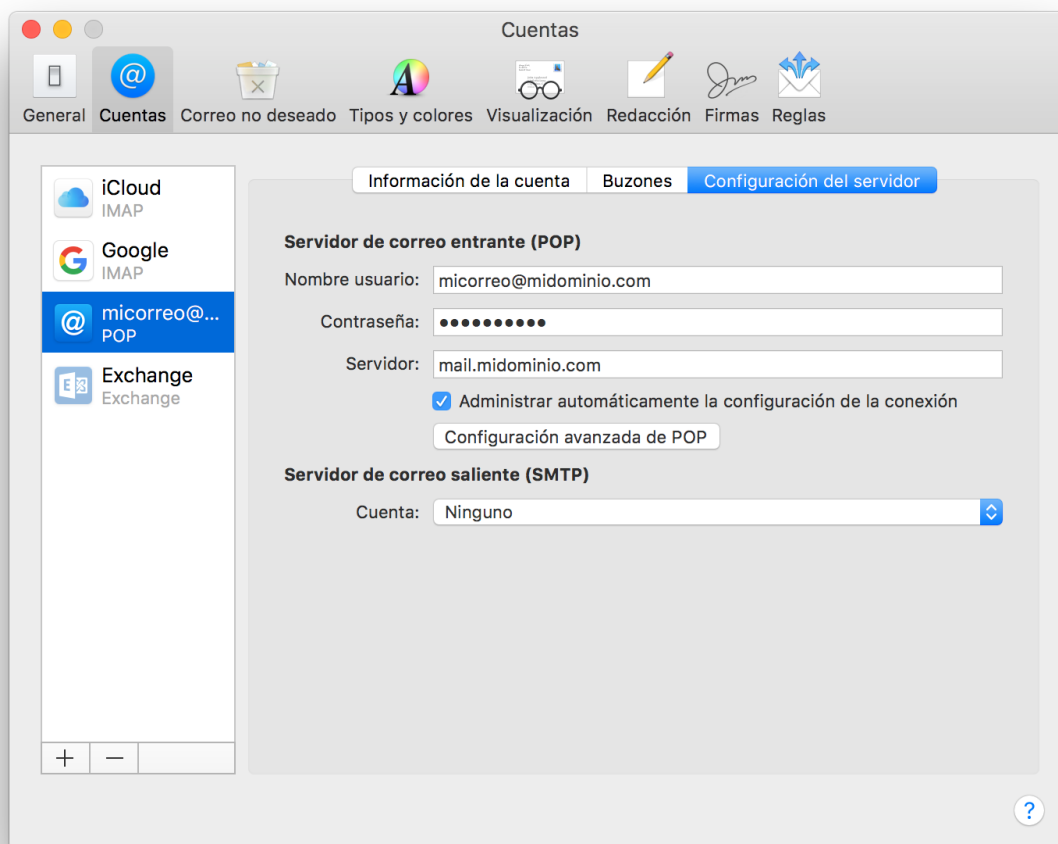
Cuentas

General Cuentas Correo no deseado Tipos y colores Visualización Redacción Firmas Reglas

iCloud
IMAP

Google
IMAP

micorreo@...
POP

Exchange
Exchange

+ −

Información de la cuenta Buzones Configuración del servidor

Servidor de correo entrante (POP)

Nombre usuario: micorreo@midominio.com

Contraseña: ●●●●●●●●●●

Servidor: mail.midominio.com

Administrar automáticamente la configuración de la conexión

Configuración avanzada de POP

Servidor de correo saliente (SMTP)

Cuenta: Ninguno

?